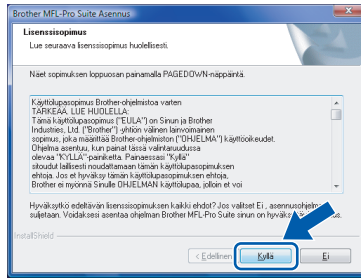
Brother MFL-Pro Suite Asennus

Lisenssisopimus

Lue seuraava lisenssisopimus huolellisesti.

Näet sopimuksen loppuosan painamalla PAGEDOWN-näppäintä.

Käyttölupasopimus Brother-ohjelmistoa varten
TÄRKEÄÄ. LUE HUOLELLA:
Tämä käyttölupasopimus ("EULA") on Sinun ja Brother Industries, Ltd. ("Brother") yhtiön välinen lainvoimainen sopimus, joka määrittää Brother-ohjelmiston ("OHJELMA") käyttöoikeudet. Ohjelma asentuu, kun painat tässä valintaruudussa olevaa "KYLLÄ"-painiketta. Painaessasi "Kyllä" sitoudut laillisesti noudattamaan tämän käyttölupasopimuksen ehtoja. Jos et hyväksy tämän käyttölupasopimuksen ehtoja, Brother ei myönnä Sinulle OHJELMAN käyttölupaa, jolloin et voi

Hyväksytkö edelläolevan lisenssisopimuksen kaikki ehdot? Jos valitset Ei , asennusohjelma suljetaan. Voidaksesi asentaa ohjelman Brother MFL-Pro Suite sinun on hyväks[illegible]

InstallShield

< Edellinen | Kyllä | Ei